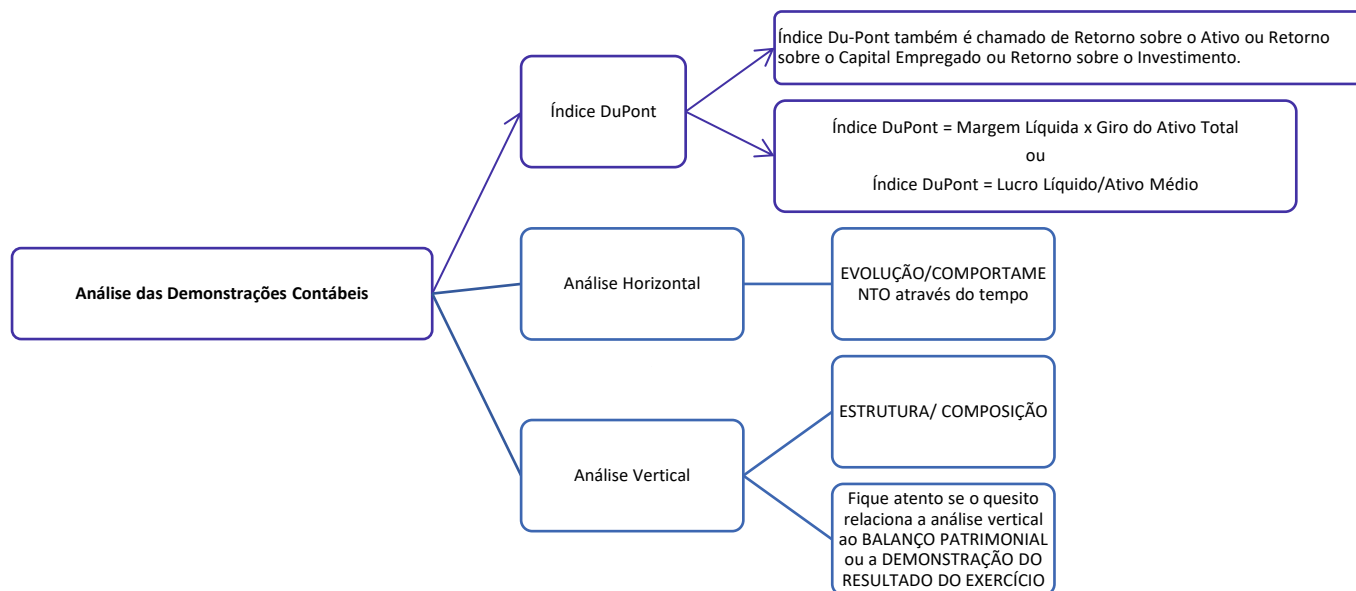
Análise das Demonstrações Contábeis

Índice DuPont

Índice Du-Pont também é chamado de Retorno sobre o Ativo ou Retorno sobre o Capital Empregado ou Retorno sobre o Investimento.

Índice DuPont = Margem Líquida x Giro do Ativo Total
ou
Índice DuPont = Lucro Líquido/Ativo Médio

Análise Horizontal

EVOLUÇÃO/COMPORTAMENTO através do tempo

Análise Vertical

ESTRUTURA/ COMPOSIÇÃO

Fique atento se o quesito relaciona a análise vertical ao BALANÇO PATRIMONIAL ou a DEMONSTRAÇÃO DO RESULTADO DO EXERCÍCIO